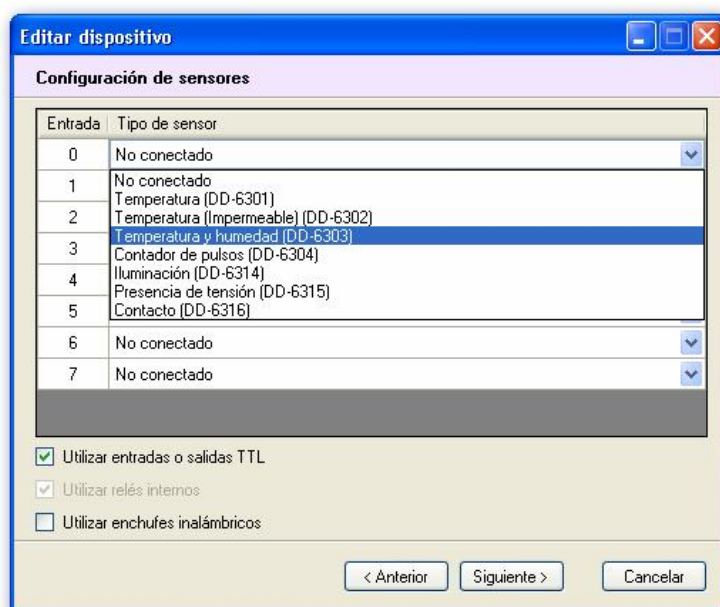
Editar dispositivo

Configuración de sensores

| Entrada | Tipo de sensor |
|---|---|
| 0 | No conectado |
| 1 | No conectado |
| 2 | Temperatura (DD-6301) |
| 3 | Temperatura (Impermeable) (DD-6302) |
| 4 | Temperatura y humedad (DD-6303) |
| 5 | Contador de pulsos (DD-6304) |
| | Iluminación (DD-6314) |
| | Presencia de tensión (DD-6315) |
| | Contacto (DD-6316) |
| 6 | No conectado |
| 7 | No conectado |

Utilizar entradas o salidas TTL

Utilizar relés internos

Utilizar enchufes inalámbricos

< Anterior Siguiente > Cancelar